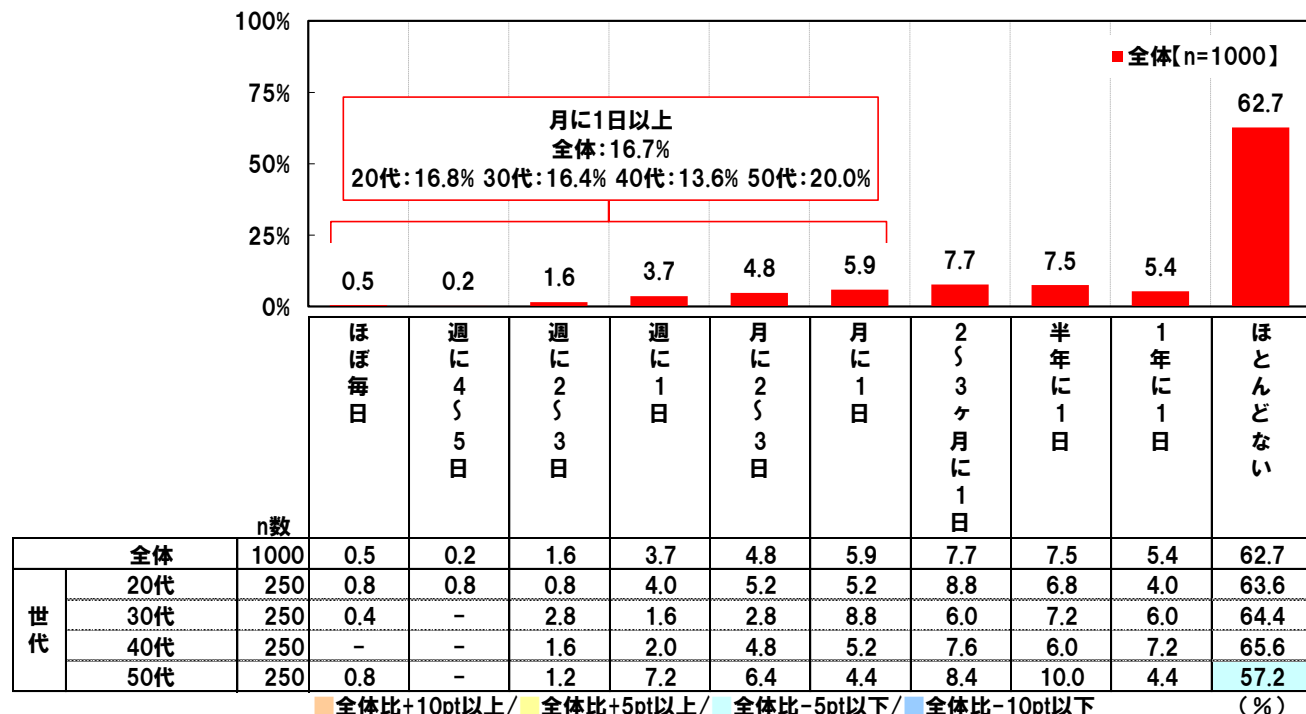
100%
75%
50%
25%
0%

全体【n=1000】

月に1日以上
全体：16.7%
20代：16.8% 30代：16.4% 40代：13.6% 50代：20.0%

0.5 0.2 1.6 3.7 4.8 5.9 7.7 7.5 5.4 62.7

| | | n数 | ほぼ毎日 | 週に4～5日 | 週に2～3日 | 週に1日 | 月に2～3日 | 月に1日 | 2～3ヶ月に1日 | 半年に1日 | 1年に1日 | ほとんどない |
|---|---|---|---|---|---|---|---|---|---|---|---|---|
| 全体 | | 1000 | 0.5 | 0.2 | 1.6 | 3.7 | 4.8 | 5.9 | 7.7 | 7.5 | 5.4 | 62.7 |
| 世代 | 20代 | 250 | 0.8 | 0.8 | 0.8 | 4.0 | 5.2 | 5.2 | 8.8 | 6.8 | 4.0 | 63.6 |
| | 30代 | 250 | 0.4 | - | 2.8 | 1.6 | 2.8 | 8.8 | 6.0 | 7.2 | 6.0 | 64.4 |
| | 40代 | 250 | - | - | 1.6 | 2.0 | 4.8 | 5.2 | 7.6 | 6.0 | 7.2 | 65.6 |
| | 50代 | 250 | 0.8 | - | 1.2 | 7.2 | 6.4 | 4.4 | 8.4 | 10.0 | 4.4 | 57.2 |

全体比+10pt以上／ 全体比+5pt以上／ 全体比-5pt以下／ 全体比-10pt以下 （%）